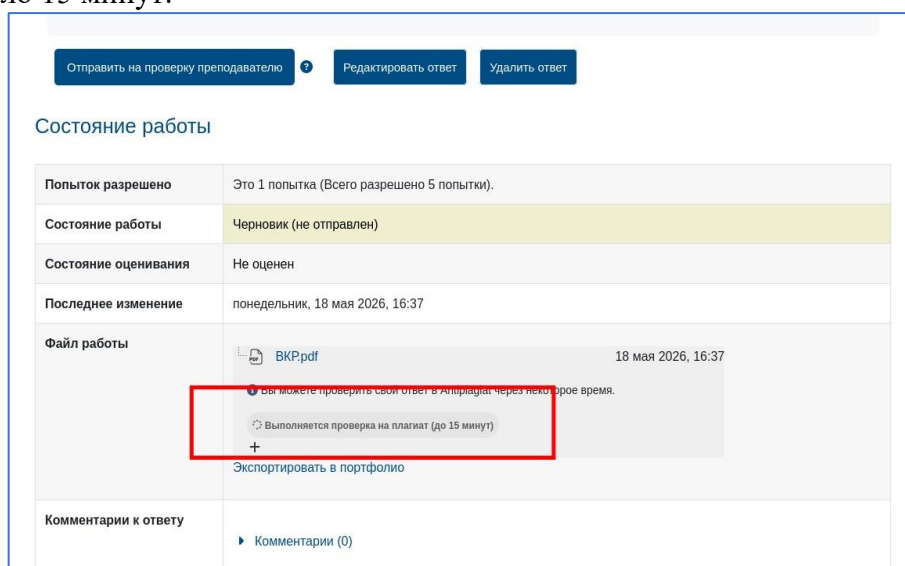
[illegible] 15 минут.

Отправить на проверку преподавателю ? Редактировать ответ Удалить ответ

Состояние работы

| Попыток разрешено | Это 1 попытка (Всего разрешено 5 попытки). |
|---|---|
| Состояние работы | Черновик (не отправлен) |
| Состояние оценивания | Не оценен |
| Последнее изменение | понедельник, 18 мая 2026, 16:37 |
| Файл работы | ВКР.pdf 18 мая 2026, 16:37 Вы можете проверить свой ответ в Antiplagiat через некоторое время. Выполняется проверка на плагиат (до 15 минут) + Экспортировать в портфолио |
| Комментарии к ответу | Комментарии (0) |